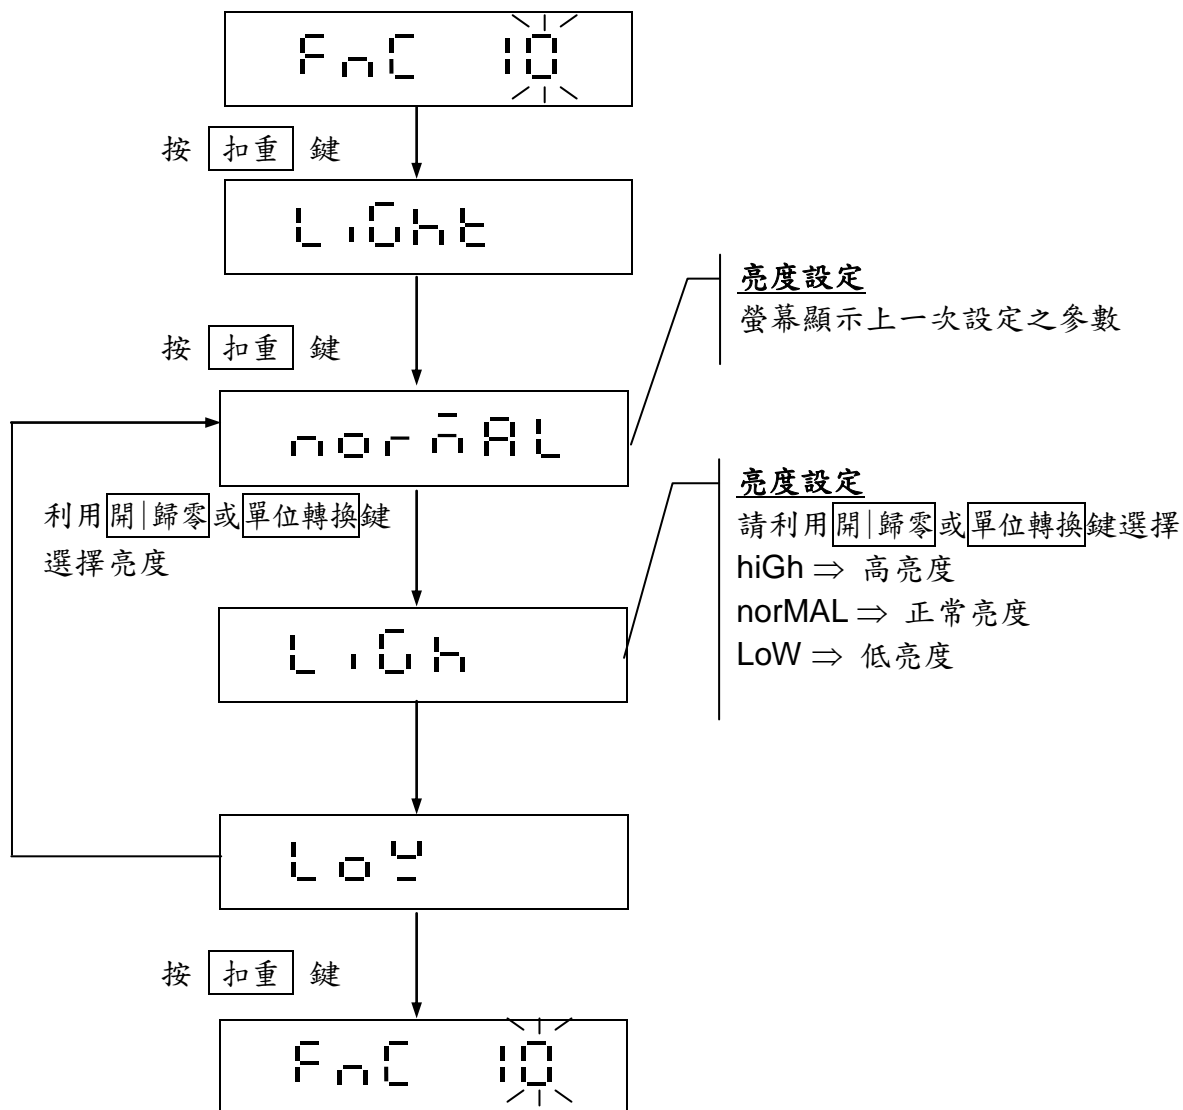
FnC 10

按 扣重 鍵

LiGht

按 扣重 鍵

亮度設定
螢幕顯示上一次設定之參數

norMAL

利用開|歸零或單位轉換鍵選擇亮度

亮度設定
請利用開|歸零或單位轉換鍵選擇
hiGh ⇒ 高亮度
norMAL ⇒ 正常亮度
LoW ⇒ 低亮度

LiGh

LoW

按 扣重 鍵

FnC 10